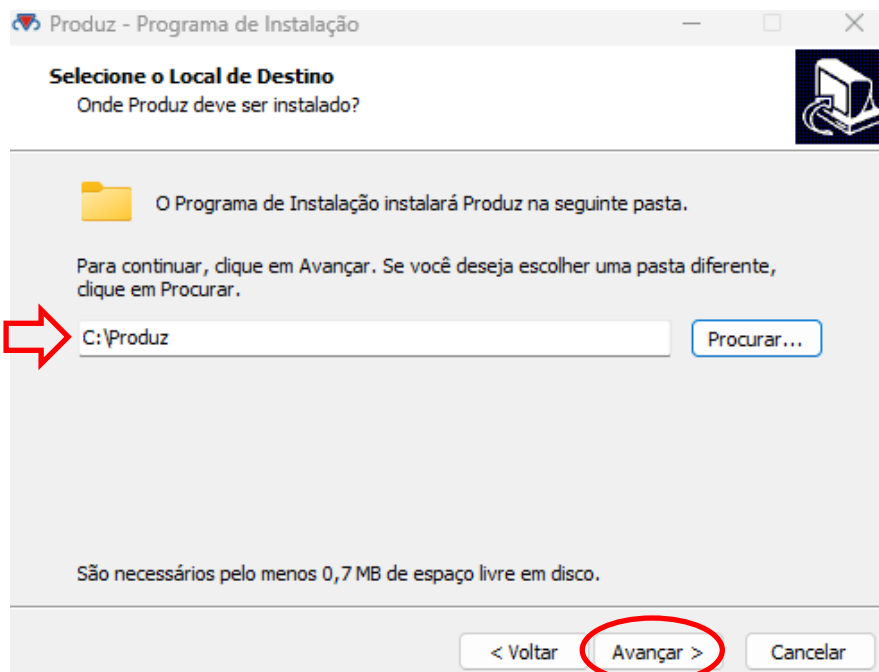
Produz - Programa de Instalação

Selecione o Local de Destino
Onde Produz deve ser instalado?

O Programa de Instalação instalará Produz na seguinte pasta.

Para continuar, clique em Avançar. Se você deseja escolher uma pasta diferente, clique em Procurar.

C:\Produz

Procurar...

São necessários pelo menos 0,7 MB de espaço livre em disco.

< Voltar

Avançar >

Cancelar